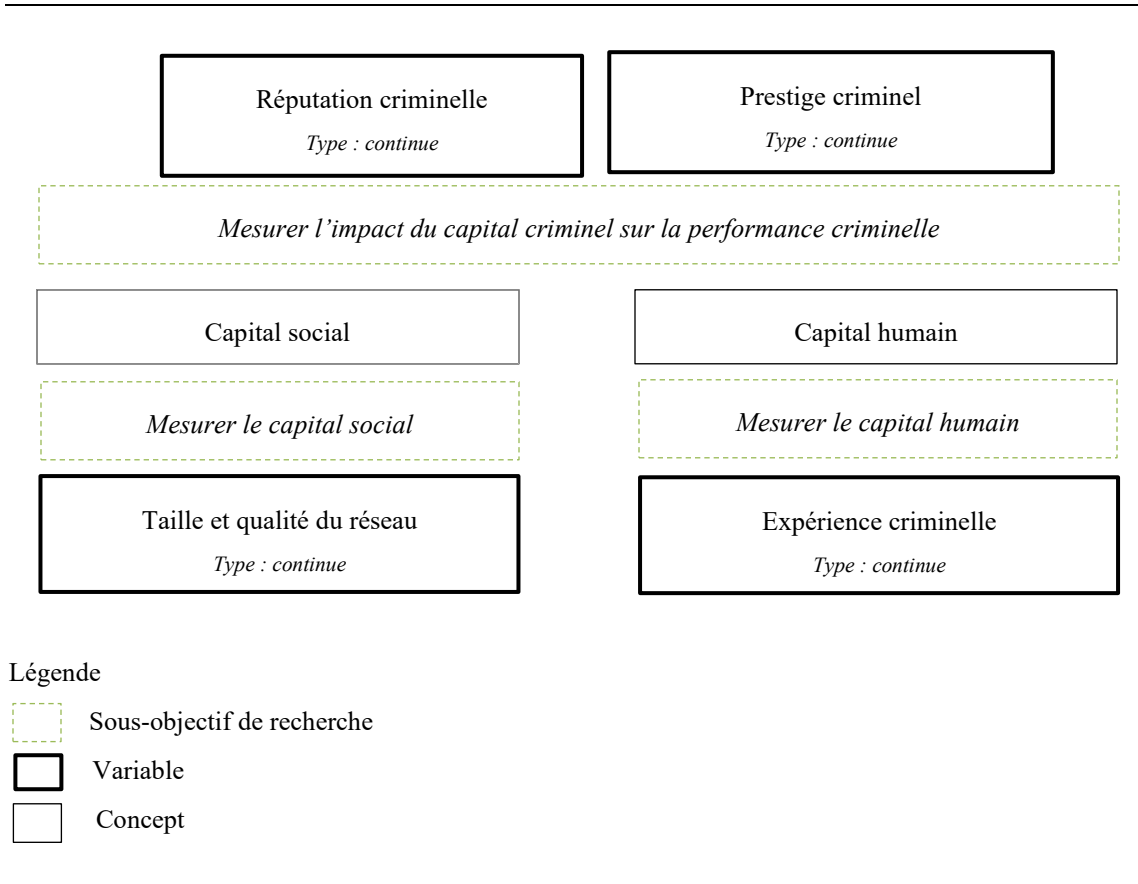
Réputation criminelle
Type : continue

Prestige criminel
Type : continue

Mesurer l’impact du capital criminel sur la performance criminelle

Capital social

Capital humain

Mesurer le capital social

Mesurer le capital humain

Taille et qualité du réseau
Type : continue

Expérience criminelle
Type : continue

Légende

Sous-objectif de recherche

Variable

Concept